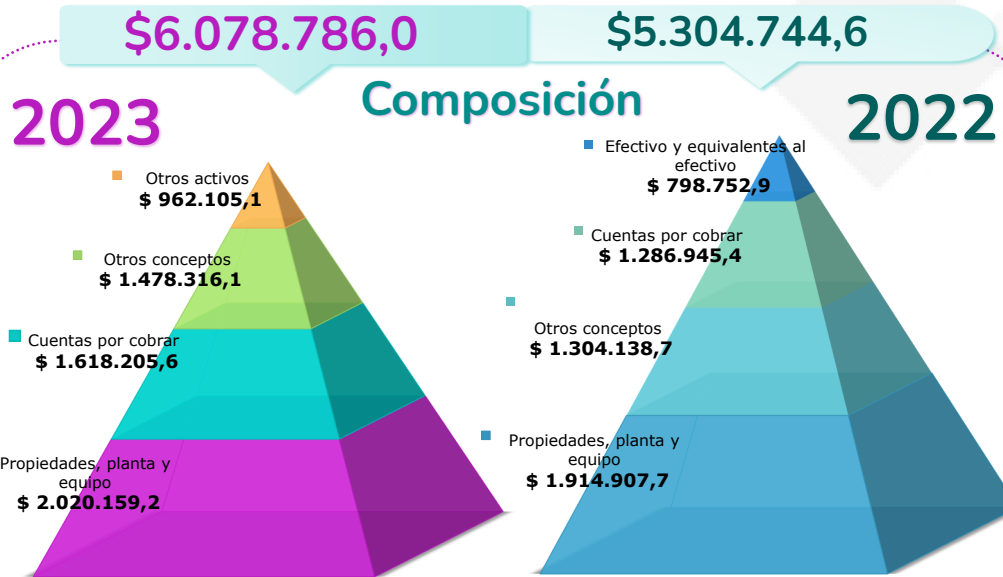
$6.078.786,0

$5.304.744,6

2023

Composición

2022

Otros activos
$ 962.105,1

Otros conceptos
$ 1.478.316,1

Cuentas por cobrar
$ 1.618.205,6

Propiedades, planta y equipo
$ 2.020.159,2

Efectivo y equivalentes al efectivo
$ 798.752,9

Cuentas por cobrar
$ 1.286.945,4

Otros conceptos
$ 1.304.138,7

Propiedades, planta y equipo
$ 1.914.907,7